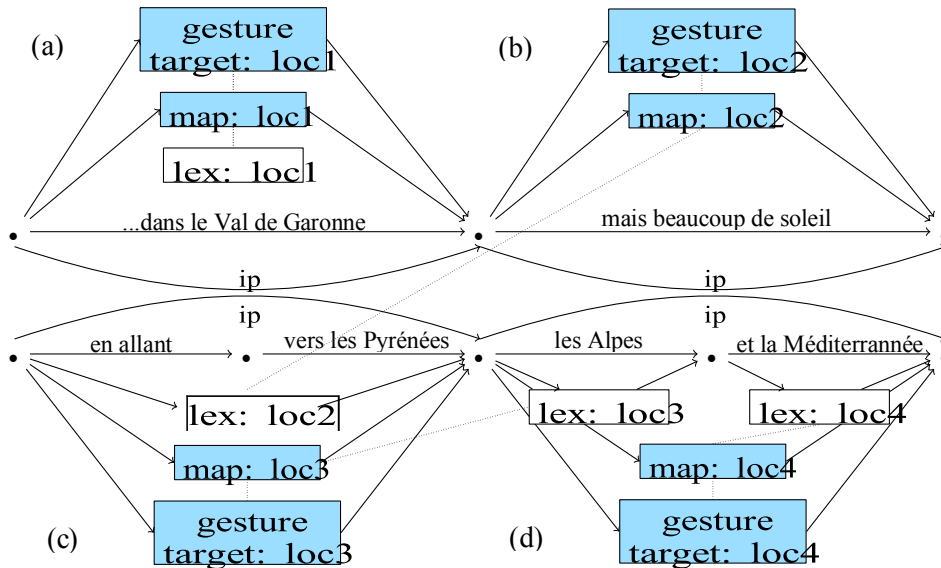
(a)

gesture target: loc1

map: loc1

lex: loc1

...dans le Val de Garonne

(b)

gesture target: loc2

map: loc2

mais beaucoup de soleil

ip

ip

ip

ip

en allant

vers les Pyrénées

les Alpes

et la Méditerrannée

lex: loc2

lex: loc3

lex: loc4

map: loc3

map: loc4

gesture target: loc3

gesture target: loc4

(c)

(d)